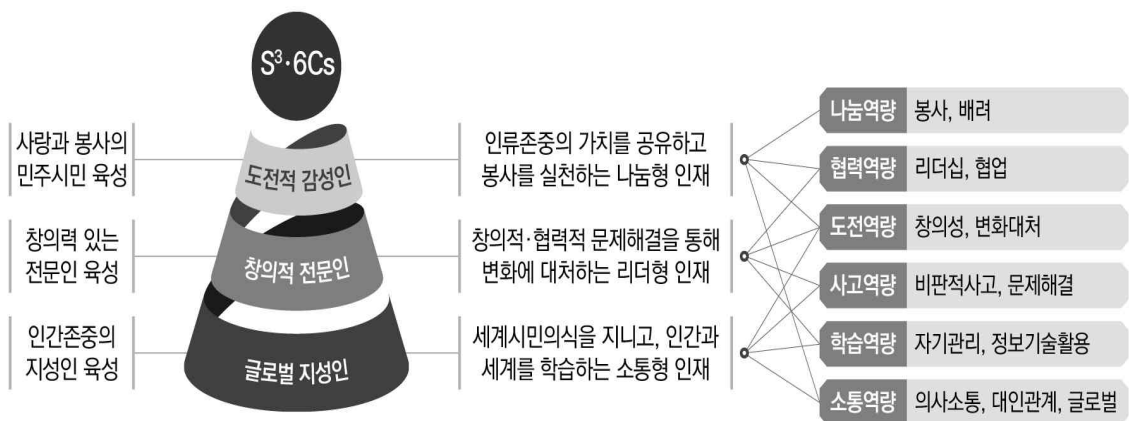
$S^3 \cdot 6Cs$

사랑과 봉사의 민주시민 육성

도전적 감성인

인류존중의 가치를 공유하고 봉사를 실천하는 나눔형 인재

창의력 있는 전문인 육성

창의적 전문인

창의적·협력적 문제해결을 통해 변화에 대처하는 리더형 인재

인간존중의 지성인 육성

글로벌 지성인

세계시민의식을 지니고, 인간과 세계를 학습하는 소통형 인재

| | |
|---|---|
| 나눔역량 | 봉사, 배려 |
| 협력역량 | 리더십, 협업 |
| 도전역량 | 창의성, 변화대처 |
| 사고역량 | 비판적사고, 문제해결 |
| 학습역량 | 자기관리, 정보기술활용 |
| 소통역량 | 의사소통, 대인관계, 글로벌 |